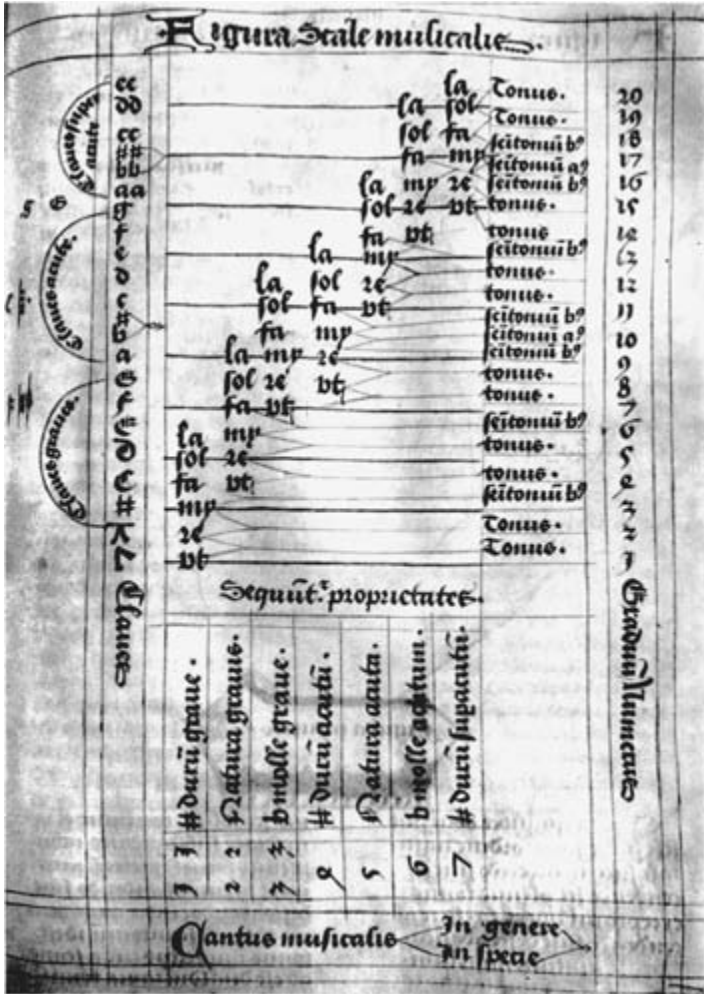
Figura Scale musicalis.

ee
dd
cc
bb
aa
g
f
e
d
c
b
a
G
F
E
D
C
B
A
Γ
Claues

Excellentes acute
Claues graues

la
la sol
sol fa
fa mi
la mi re
sol re ut
fa ut
la mi
la sol re
sol fa ut
fa mi
la mi re
sol re ut
fa ut
la mi
sol re
fa ut
mi
re
ut

Tonus.
Tonus.
Semitonium b9
Semitonium a9
Semitonium b9
Tonus.
Tonus
Semitonium b9
Tonus.
Tonus.
Semitonium b9
Semitonium a9
Semitonium b9
Tonus.
Tonus.
Semitonium b9
Tonus.
Tonus.
Semitonium b9
Tonus.
Tonus.

20
19
18
17
16
15
14
13
12
11
10
9
8
7
6
5
4
3
2
1
Graduum numerus

Sequuntur proprietates.

| 1 | # durum graue. |
|---|---|
| 2 | Natura graue. |
| 3 | b molle graue. |
| 4 | # durum acutum. |
| 5 | Natura acuta. |
| 6 | b molle acutum. |
| 7 | # durum superacutum. |

Cantus musicalis In genere
In specie